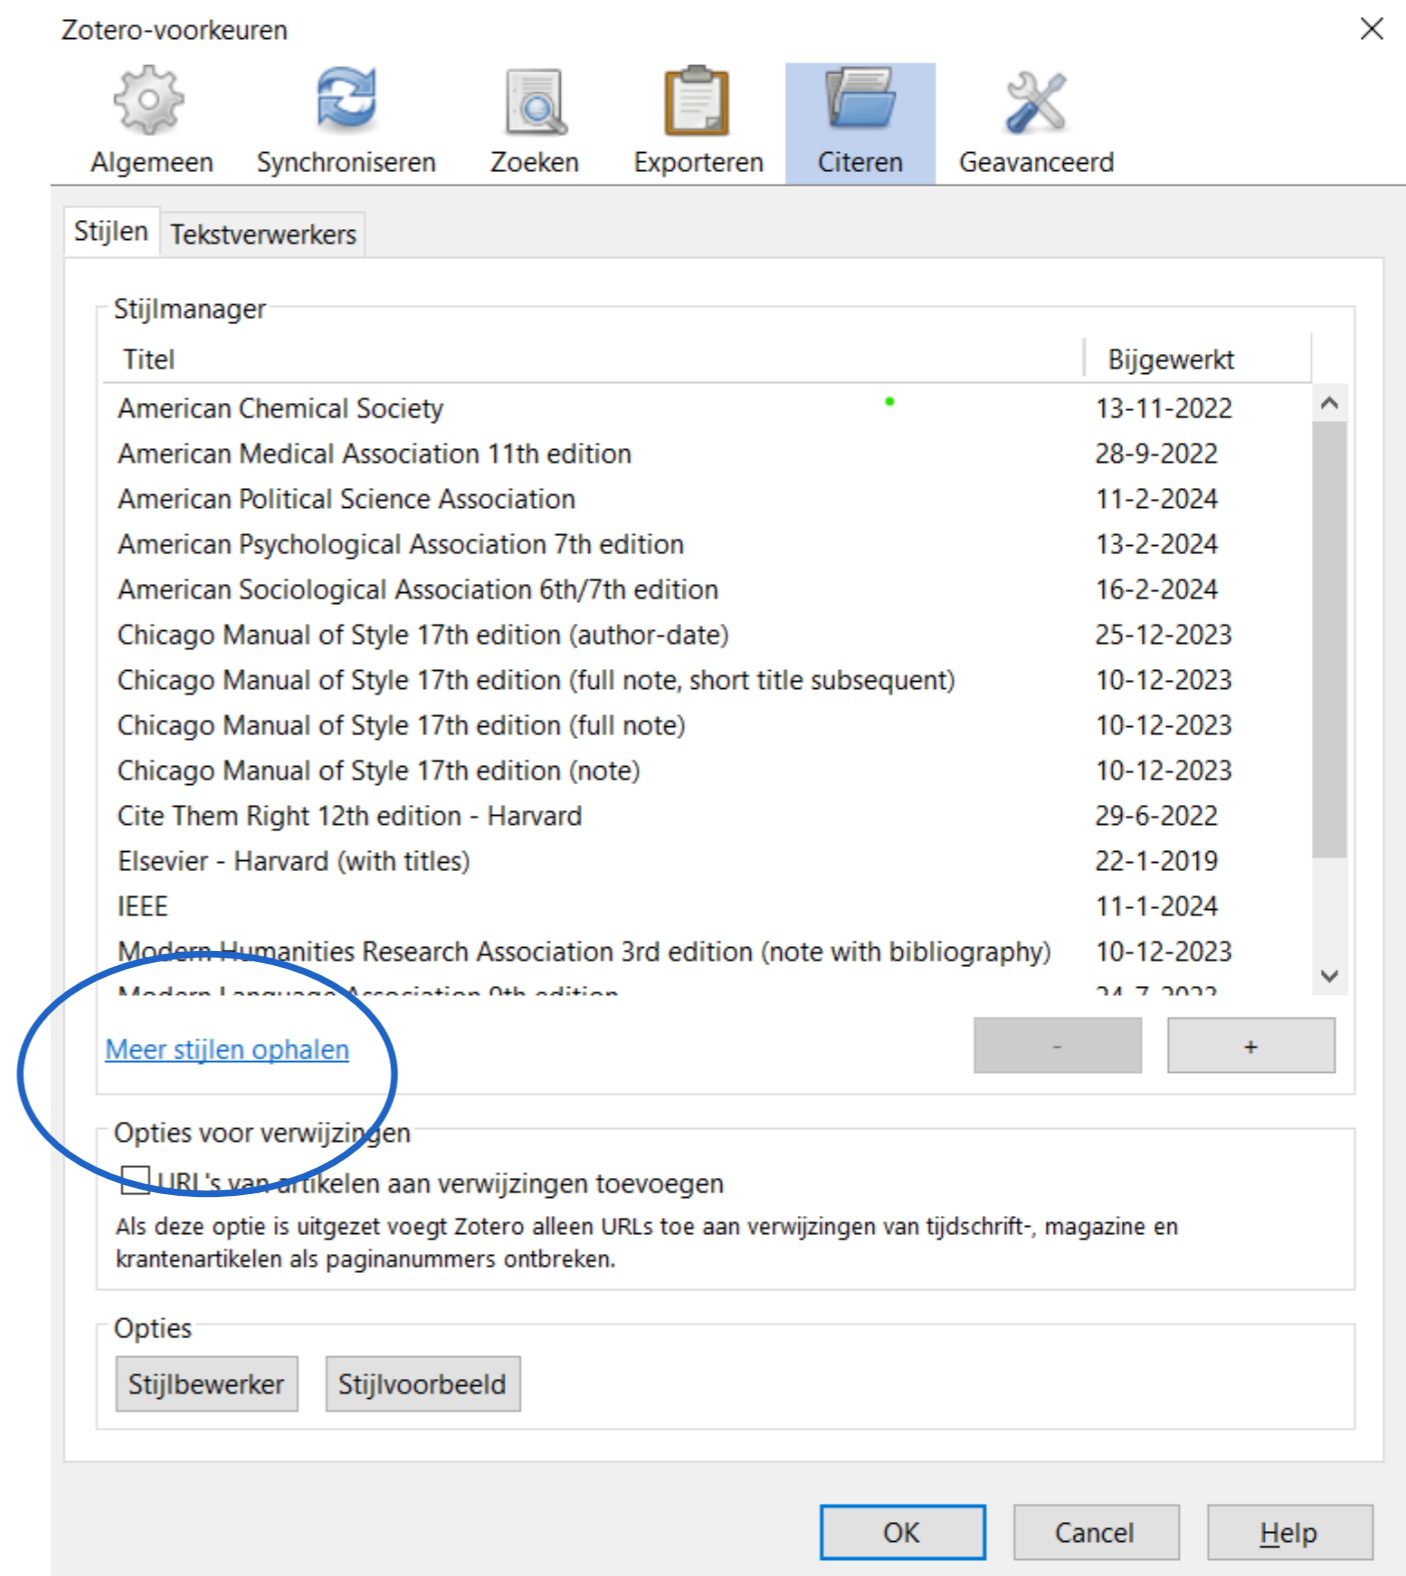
Zotero-voorkeuren

Algemeen Synchroniseren Zoeken Exporteren Citeren Geavanceerd

Stijlen Tekstverwerkers

Stijlmanager

| Titel | Bijgewerkt |
|---|---|
| American Chemical Society | 13-11-2022 |
| American Medical Association 11th edition | 28-9-2022 |
| American Political Science Association | 11-2-2024 |
| American Psychological Association 7th edition | 13-2-2024 |
| American Sociological Association 6th/7th edition | 16-2-2024 |
| Chicago Manual of Style 17th edition (author-date) | 25-12-2023 |
| Chicago Manual of Style 17th edition (full note, short title subsequent) | 10-12-2023 |
| Chicago Manual of Style 17th edition (full note) | 10-12-2023 |
| Chicago Manual of Style 17th edition (note) | 10-12-2023 |
| Cite Them Right 12th edition - Harvard | 29-6-2022 |
| Elsevier - Harvard (with titles) | 22-1-2019 |
| IEEE | 11-1-2024 |
| Modern Humanities Research Association 3rd edition (note with bibliography) | 10-12-2023 |
| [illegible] | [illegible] |

Meer stijlen ophalen

- +

Opties voor verwijzingen

URL's van artikelen aan verwijzingen toevoegen

Als deze optie is uitgezet voegt Zotero alleen URLs toe aan verwijzingen van tijdschrift-, magazine en krantenartikelen als paginanummers ontbreken.

Opties

Stijlbewerker Stijlvoorbeeld

OK Cancel Help